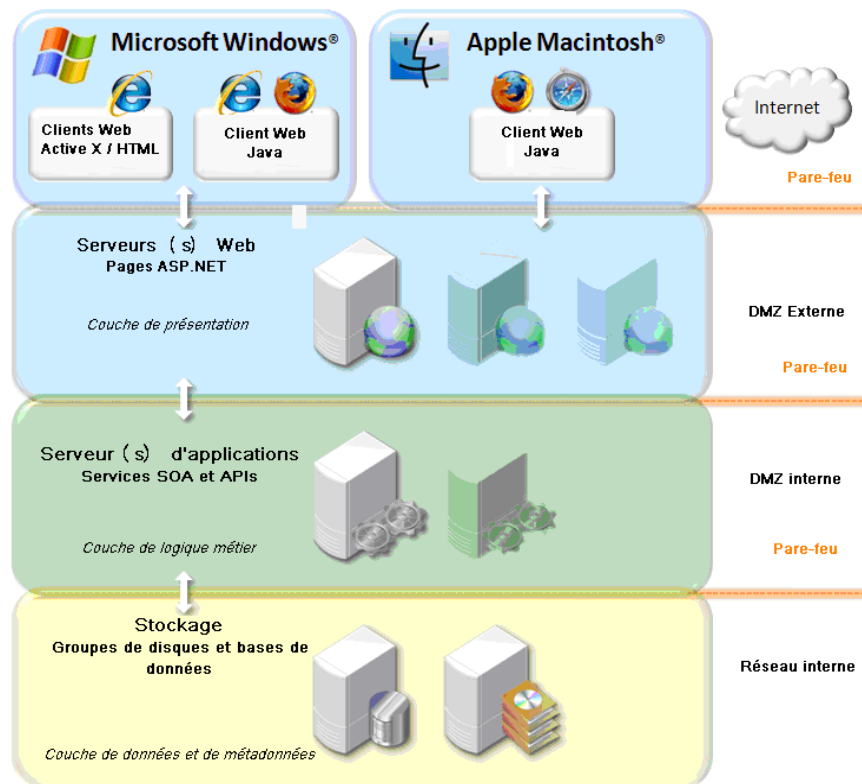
Microsoft Windows®

Clients Web Active X / HTML

Client Web Java

Apple Macintosh®

Client Web Java

Internet

Pare-feu

Serveurs（s） Web
Pages ASP.NET

Couche de présentation

DMZ Externe

Pare-feu

Serveur（s） d'applications
Services SOA et APIs

Couche de logique métier

DMZ interne

Pare-feu

Stockage
Groupes de disques et bases de données

Couche de données et de métadonnées

Réseau interne